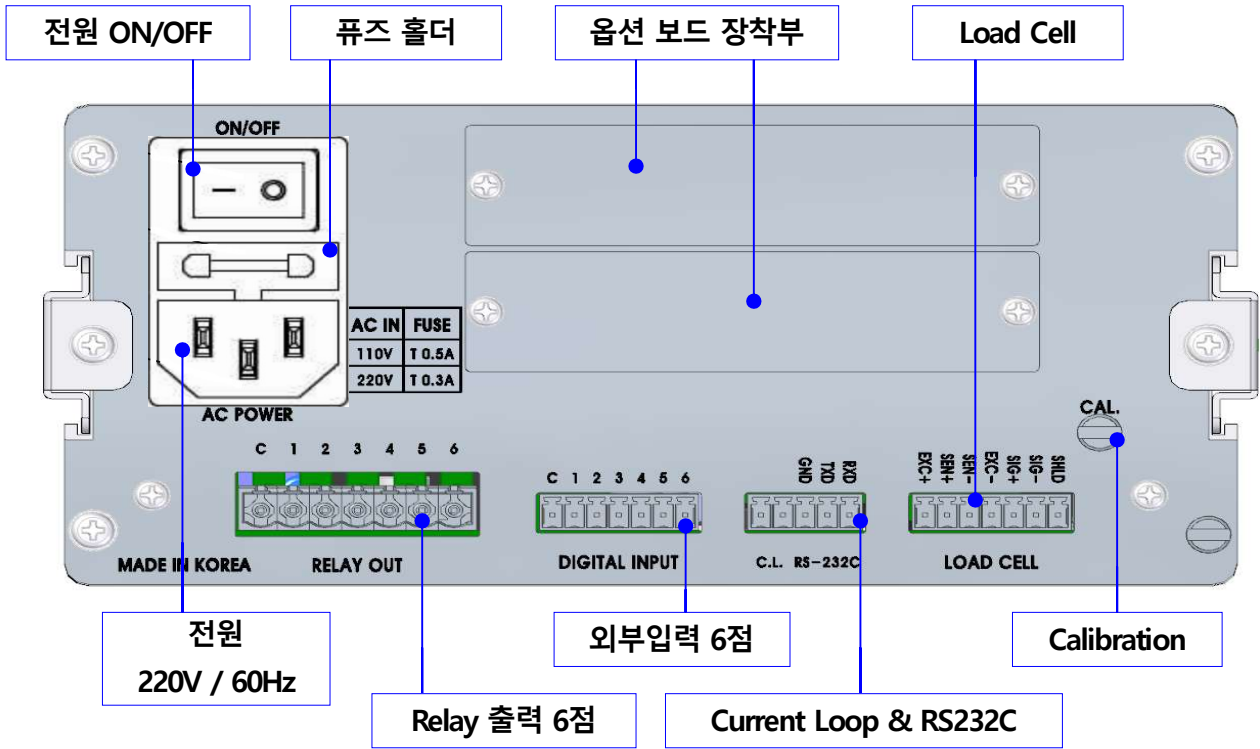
전원 ON/OFF

퓨즈 홀더

옵션 보드 장착부

Load Cell

ON/OFF

| AC IN | FUSE |
|---|---|
| 110V | T 0.5A |
| 220V | T 0.3A |

AC POWER

CAL.

C 1 2 3 4 5 6

C 1 2 3 4 5 6

GND TXD RXD

EXC+ SEN+ SEN− EXC− SIG+ SIG− SHLD

MADE IN KOREA

RELAY OUT

DIGITAL INPUT

C.L. RS−232C

LOAD CELL

전원
220V / 60Hz

외부입력 6점

Calibration

Relay 출력 6점

Current Loop & RS232C